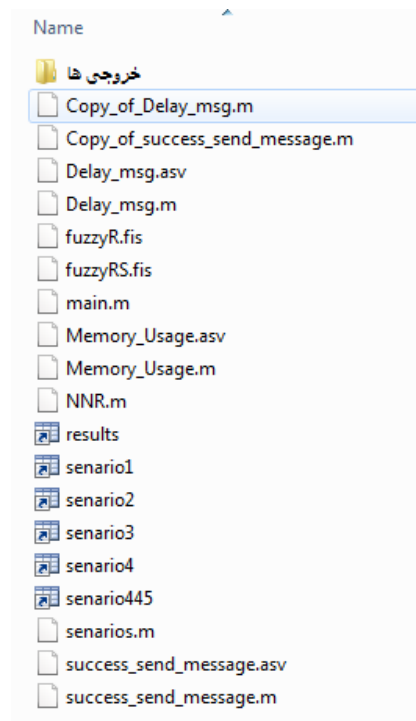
Name

خروجی ها

Copy_of_Delay_msg.m

Copy_of_success_send_message.m

Delay_msg.asv

Delay_msg.m

fuzzyR.fis

fuzzyRS.fis

main.m

Memory_Usage.asv

Memory_Usage.m

NNR.m

results

senario1

senario2

senario3

senario4

senario445

senarios.m

success_send_message.asv

success_send_message.m